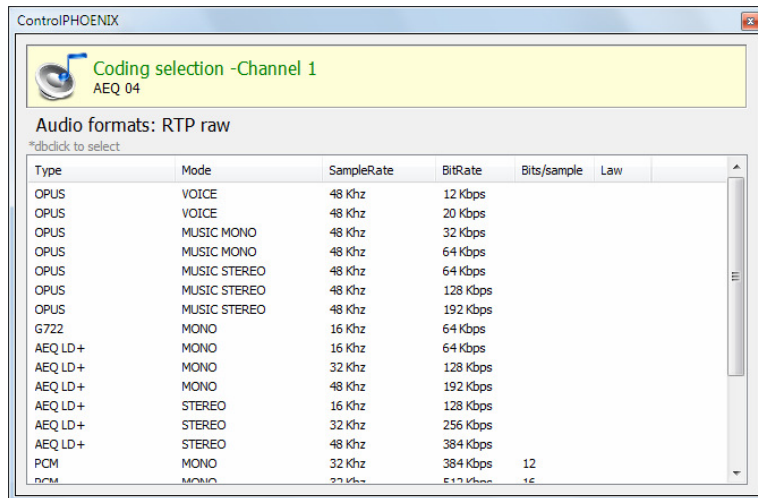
ControlPHOENIX

Coding selection -Channel 1
AEQ 04

Audio formats: RTP raw
*dbclick to select

| Type | Mode | SampleRate | BitRate | Bits/sample | Law |
|---|---|---|---|---|---|
| OPUS | VOICE | 48 Khz | 12 Kbps | | |
| OPUS | VOICE | 48 Khz | 20 Kbps | | |
| OPUS | MUSIC MONO | 48 Khz | 32 Kbps | | |
| OPUS | MUSIC MONO | 48 Khz | 64 Kbps | | |
| OPUS | MUSIC STEREO | 48 Khz | 64 Kbps | | |
| OPUS | MUSIC STEREO | 48 Khz | 128 Kbps | | |
| OPUS | MUSIC STEREO | 48 Khz | 192 Kbps | | |
| G722 | MONO | 16 Khz | 64 Kbps | | |
| AEQ LD+ | MONO | 16 Khz | 64 Kbps | | |
| AEQ LD+ | MONO | 32 Khz | 128 Kbps | | |
| AEQ LD+ | MONO | 48 Khz | 192 Kbps | | |
| AEQ LD+ | STEREO | 16 Khz | 128 Kbps | | |
| AEQ LD+ | STEREO | 32 Khz | 256 Kbps | | |
| AEQ LD+ | STEREO | 48 Khz | 384 Kbps | | |
| PCM | MONO | 32 Khz | 384 Kbps | 12 | |
| PCM | MONO | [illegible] | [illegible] | 16 | |